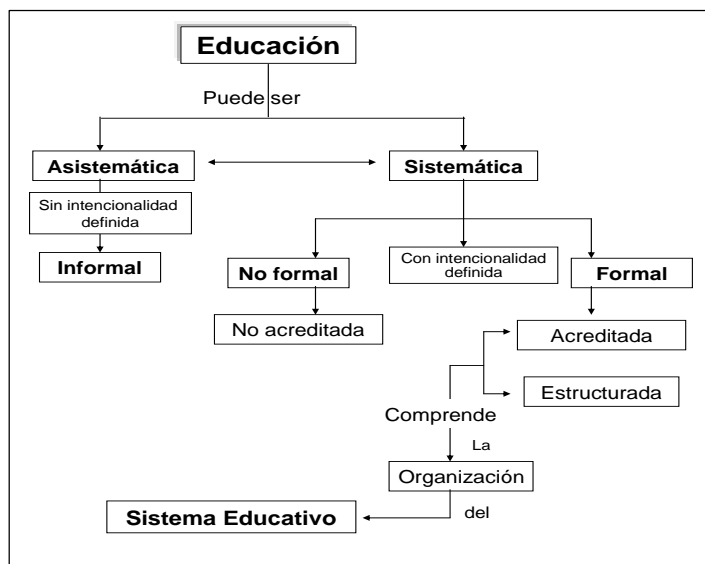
Educación

Puede ser

Asistemática

Sistemática

Sin intencionalidad definida

Informal

No formal

Con intencionalidad definida

Formal

No acreditada

Acreditada

Estructurada

Comprende

La

Organización

del

Sistema Educativo